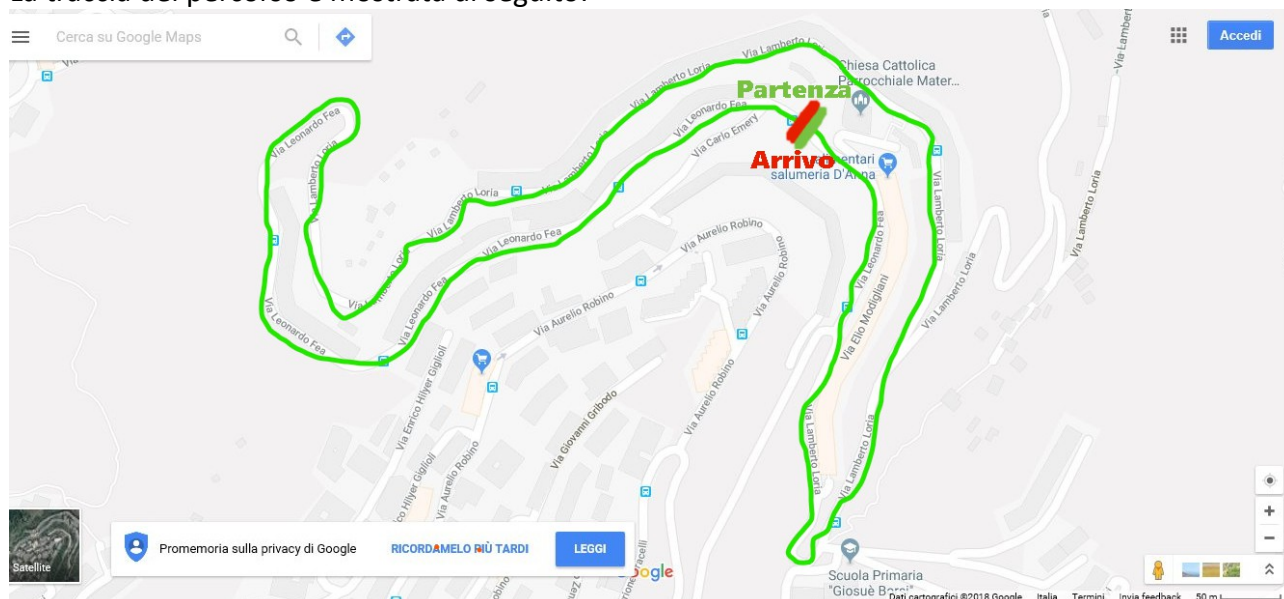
La traccia del percorso è mostrata di seguito:

Cerca su Google Maps

Accedi

Partenza

Arrivo

Chiesa Cattolica Parrocchiale Mater...

Alimentari salumeria D'Anna

Via Lamberto Loria
Via Leonardo Fea
Via Carlo Emery
Via Lamberto Loria
Via Leonardo Fea
Via Leonardo Fea
Via Lamberto Loria
Via Leonardo Fea
Via Lamberto Loria
Via Leonardo Fea
Via Lamberto Loria
Via Leonardo Fea
Via Aurelio Robino
Via Aurelio Robino
Via Aurelio Robino
Via Aurelio Robino
Via Aurelio Robino
Via Leonardo Fea
Via Elio Modigliani
Via Lamberto Loria
Via Lamberto Loria
Via Lamberto Loria
Via Lamberto Loria
Via Lamberto Loria
Via Enrico Hillyer Giglioli
Via Giovanni Gribodo
Via Aurelio Robino
Via Lamberto

Satellite

Promemoria sulla privacy di Google

RICORDAMELO PIÙ TARDI

LEGGI

Google

Scuola Primaria "Giosuè B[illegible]"

Dati cartografici ©2018 Google Italia Termini Invia feedback 50 m